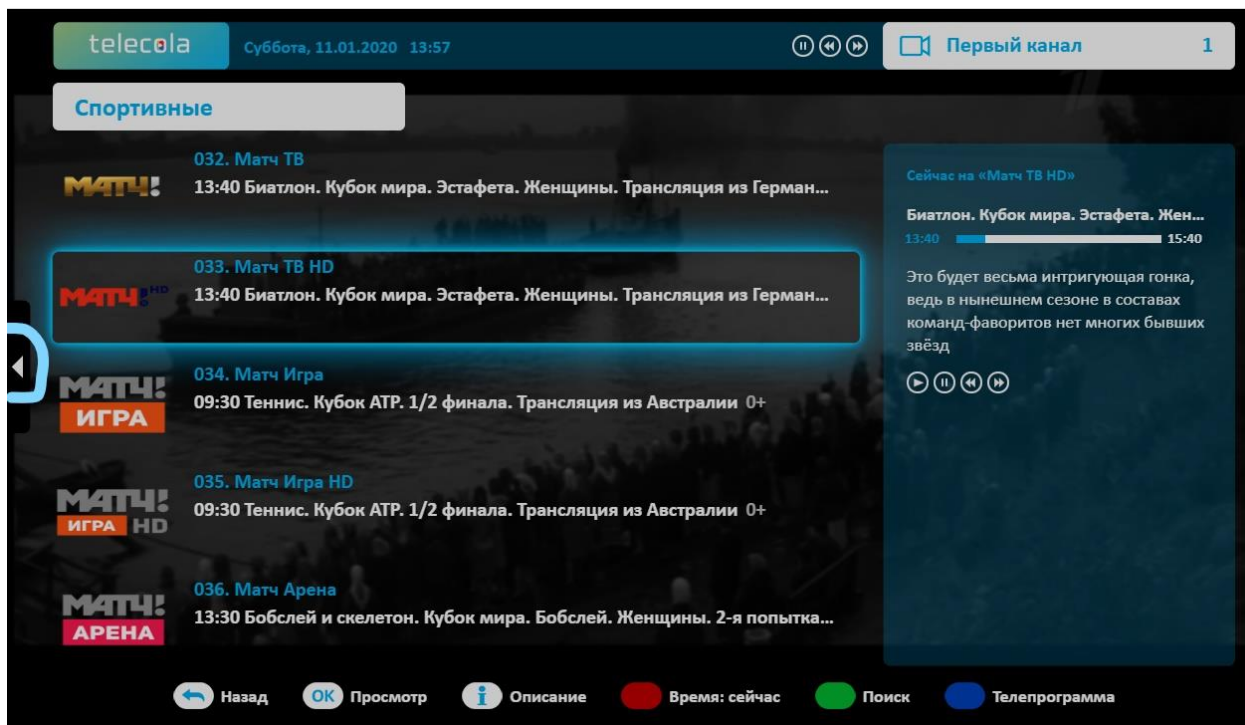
telecola Суббота, 11.01.2020 13:57

Первый канал 1

Спортивные

МАТЧ!
032. Матч ТВ
13:40 Биатлон. Кубок мира. Эстафета. Женщины. Трансляция из Герман...

МАТЧ! HD
033. Матч ТВ HD
13:40 Биатлон. Кубок мира. Эстафета. Женщины. Трансляция из Герман...

МАТЧ! ИГРА
034. Матч Игра
09:30 Теннис. Кубок ATP. 1/2 финала. Трансляция из Австралии 0+

МАТЧ! ИГРА HD
035. Матч Игра HD
09:30 Теннис. Кубок ATP. 1/2 финала. Трансляция из Австралии 0+

МАТЧ! АРЕНА
036. Матч Арена
13:30 Бобслей и скелетон. Кубок мира. Бобслей. Женщины. 2-я попытка...

Сейчас на «Матч ТВ HD»

Биатлон. Кубок мира. Эстафета. Жен...

13:40 15:40

Это будет весьма интригующая гонка, ведь в нынешнем сезоне в составах команд-фаворитов нет многих бывших звёзд

Назад OK Просмотр Описание Время: сейчас Поиск Телепрограмма